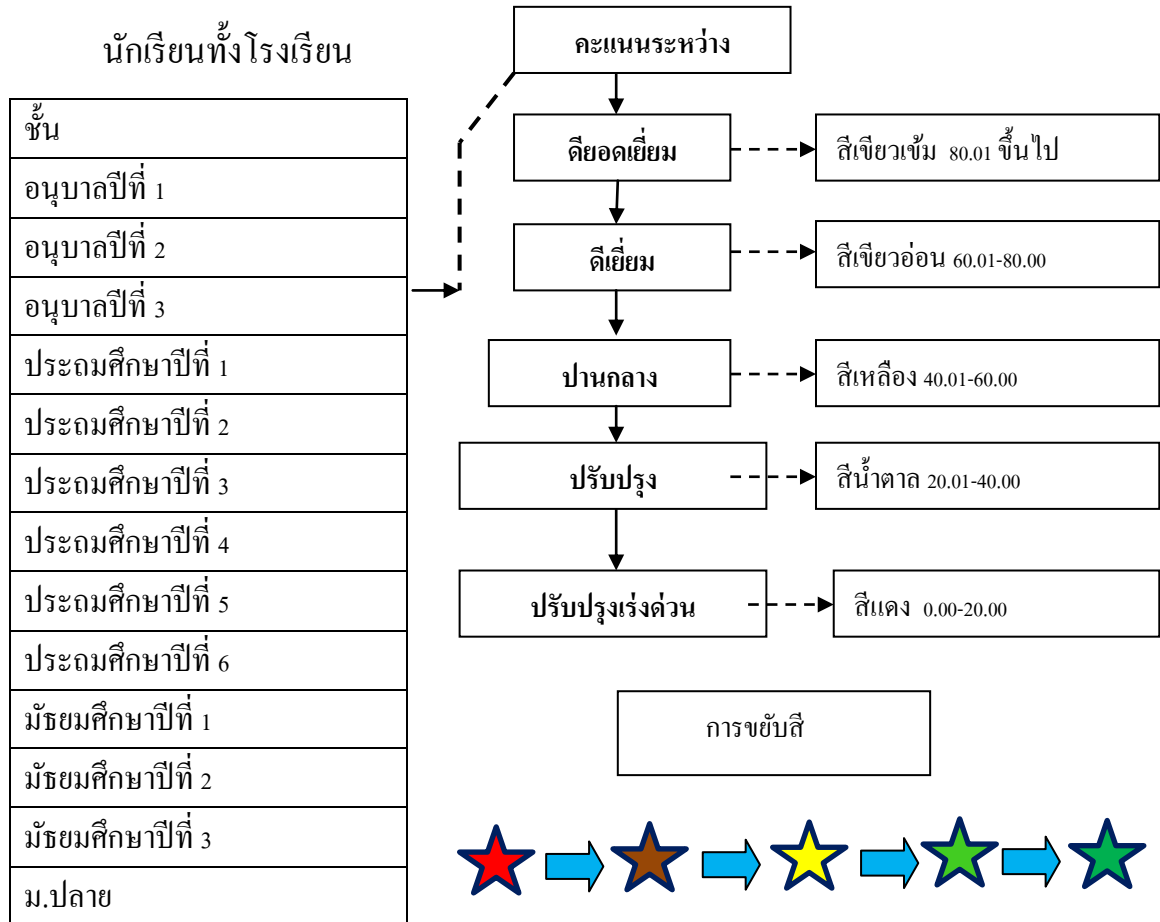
นักเรียนทั้งโรงเรียน

| ชั้น |
|---|
| อนุบาลปีที่ 1 |
| อนุบาลปีที่ 2 |
| อนุบาลปีที่ 3 |
| ประถมศึกษาปีที่ 1 |
| ประถมศึกษาปีที่ 2 |
| ประถมศึกษาปีที่ 3 |
| ประถมศึกษาปีที่ 4 |
| ประถมศึกษาปีที่ 5 |
| ประถมศึกษาปีที่ 6 |
| มัธยมศึกษาปีที่ 1 |
| มัธยมศึกษาปีที่ 2 |
| มัธยมศึกษาปีที่ 3 |
| ม.ปลาย |

คะแนนระหว่าง

ดียอดเยี่ยม
สีเขียวเข้ม 80.01 ขึ้นไป

ดีเยี่ยม
สีเขียวอ่อน 60.01-80.00

ปานกลาง
สีเหลือง 40.01-60.00

ปรับปรุง
สีน้ำตาล 20.01-40.00

ปรับปรุงเร่งด่วน
สีแดง 0.00-20.00

การขยับสี